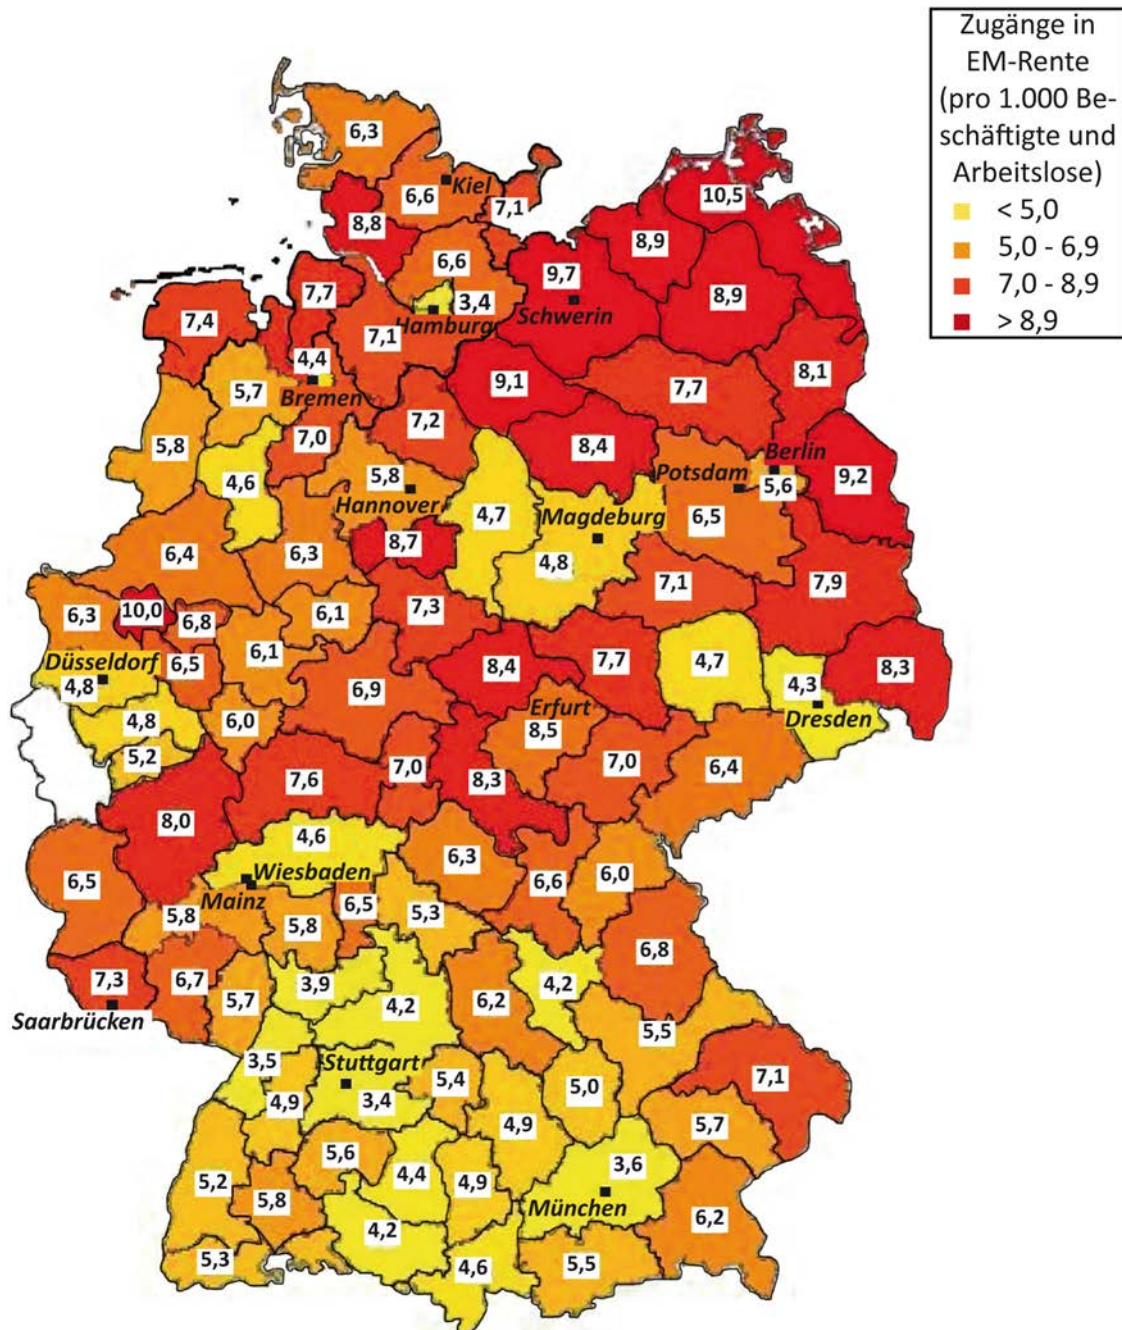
Zugänge in EM-Rente (pro 1.000 Beschäftigte und Arbeitslose)
< 5,0
5,0 - 6,9
7,0 - 8,9
> 8,9

6,3
Kiel
6,6
7,1
8,8
10,5
8,9
6,6
9,7
3,4
7,7
8,9
Schwerin
7,4
Hamburg
7,1
4,4
8,1
5,7
Bremen
9,1
7,7
7,2
5,8
7,0
8,4
Berlin
Potsdam
4,6
5,8
9,2
5,6
Hannover
4,7
Magdeburg
6,5
6,4
6,3
8,7
4,8
7,1
7,9
6,3
10,0
6,1
6,8
7,3
Düsseldorf
6,5
6,1
8,4
7,7
4,7
8,3
4,8
4,3
6,9
Dresden
4,8
6,0
Erfurt
8,5
5,2
7,0
7,6
7,0
8,3
6,4
8,0
4,6
6,3
6,5
Wiesbaden
6,6
6,0
Mainz
6,5
5,8
5,3
5,8
6,8
7,3
6,7
3,9
4,2
5,7
4,2
6,2
Saarbrücken
5,5
3,5
Stuttgart
5,4
7,1
4,9
3,4
5,0
4,9
5,7
5,6
5,2
4,4
4,9
3,6
5,8
München
4,2
6,2
5,3
4,6
5,5